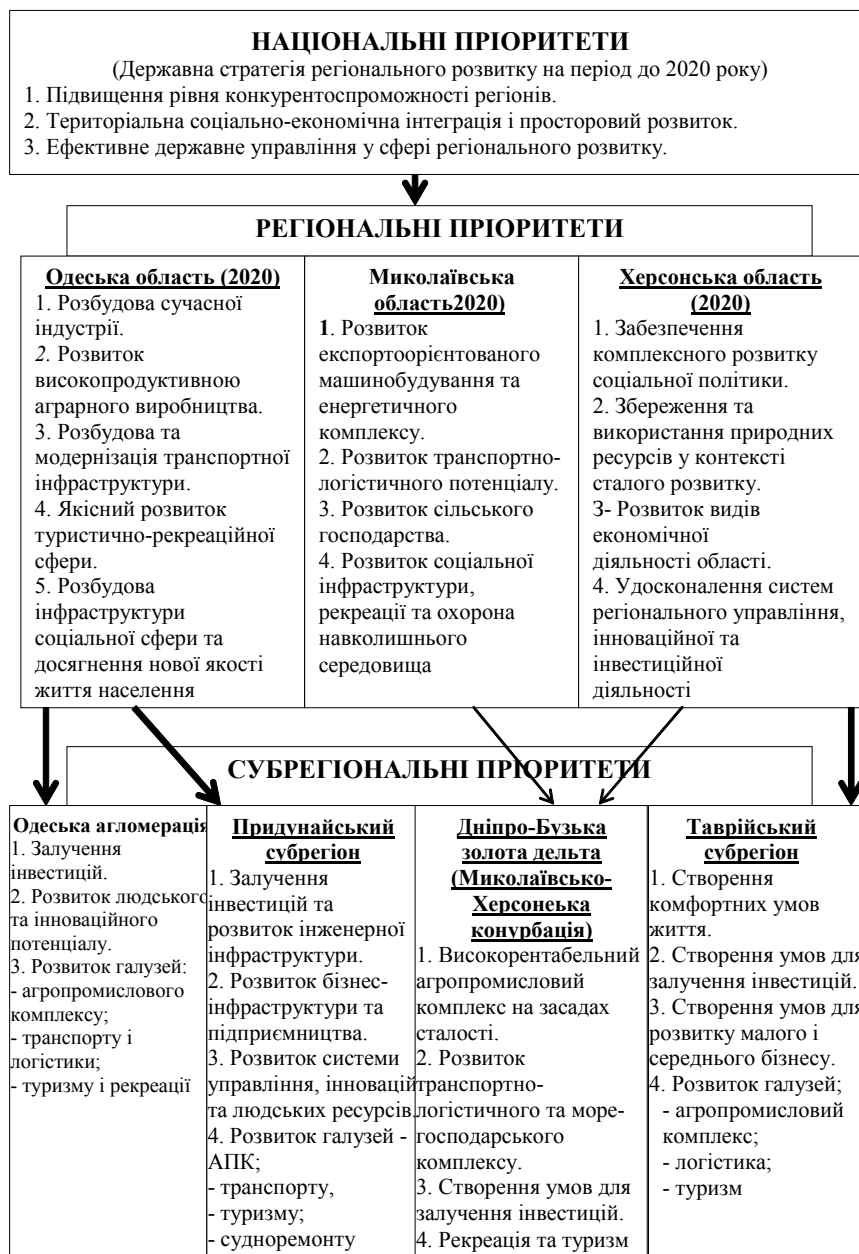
НАЦІОНАЛЬНІ ПРІОРИТЕТИ
(Державна стратегія регіонального розвитку на період до 2020 року)
1. Підвищення рівня конкурентоспроможності регіонів.
2. Територіальна соціально-економічна інтеграція і просторовий розвиток.
3. Ефективне державне управління у сфері регіонального розвитку.

РЕГІОНАЛЬНІ ПРІОРИТЕТИ

Одеська область (2020)
1. Розбудова сучасної індустрії.
2. Розвиток високопродуктивною аграрного виробництва.
3. Розбудова та модернізація транспортної інфраструктури.
4. Якісний розвиток туристично-рекреаційної сфери.
5. Розбудова інфраструктури соціальної сфери та досягнення нової якості життя населення

Миколаївська область2020)
1. Розвиток експортоорієнтованого машинобудування та енергетичного комплексу.
2. Розвиток транспортно-логістичного потенціалу.
3. Розвиток сільського господарства.
4. Розвиток соціальної інфраструктури, рекреації та охорона навколишнього середовища

Херсонська область (2020)
1. Забезпечення комплексного розвитку соціальної політики.
2. Збереження та використання природних ресурсів у контексті сталого розвитку.
3- Розвиток видів економічної діяльності області.
4. Удосконалення систем регіонального управління, інноваційної та інвестиційної діяльності

СУБРЕГІОНАЛЬНІ ПРІОРИТЕТИ

Одеська агломерація
1. Залучення інвестицій.
2. Розвиток людського та інноваційного потенціалу.
3. Розвиток галузей:
- агропромислового комплексу;
- транспорту і логістики;
- туризму і рекреації

Придунайський субрегіон
1. Залучення інвестицій та розвиток інженерної інфраструктури.
2. Розвиток бізнес-інфраструктури та підприємництва.
3. Розвиток системи управління, інновацій та людських ресурсів
4. Розвиток галузей - АПК;
- транспорту,
- туризму;
- судноремонту

Дніпро-Бузька золота дельта (Миколаївсько-Херсонеька конурбація)
1. Високорентабельний агропромисловий комплекс на засадах сталості.
2. Розвиток транспортно-логістичного та море-господарського комплексу.
3. Створення умов для залучення інвестицій.
4. Рекреація та туризм

Таврійський субрегіон
1. Створення комфортних умов життя.
2. Створення умов для залучення інвестицій.
3. Створення умов для розвитку малого і середнього бізнесу.
4. Розвиток галузей;
- агропромисловий комплекс;
- логістика;
- туризм